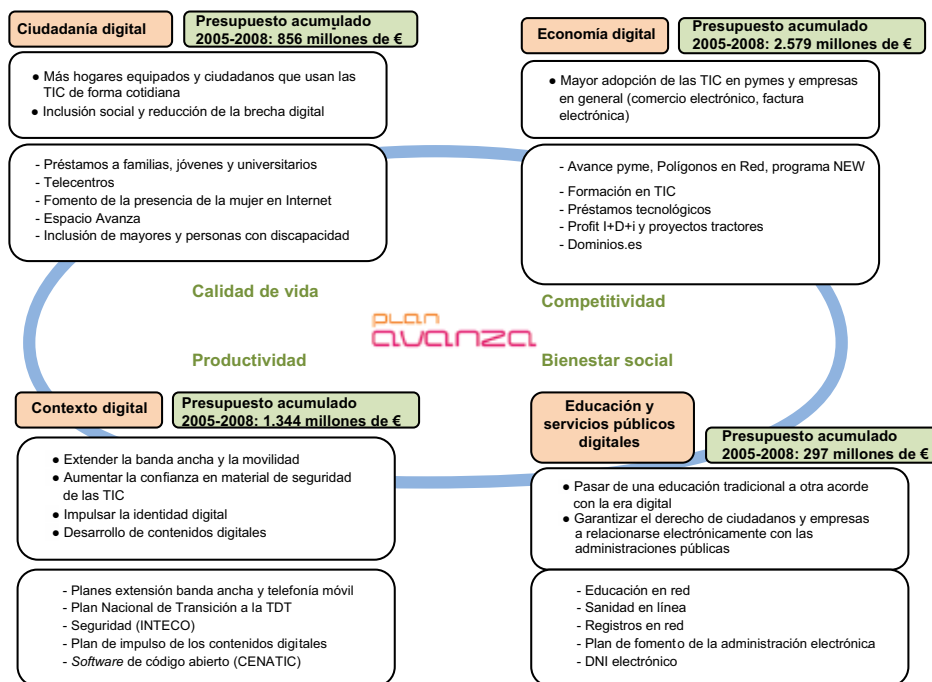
Ciudadanía digital

Presupuesto acumulado 2005-2008: 856 millones de €

● Más hogares equipados y ciudadanos que usan las TIC de forma cotidiana
● Inclusión social y reducción de la brecha digital

- Préstamos a familias, jóvenes y universitarios
- Telecentros
- Fomento de la presencia de la mujer en Internet
- Espacio Avanza
- Inclusión de mayores y personas con discapacidad

Economía digital

Presupuesto acumulado 2005-2008: 2.579 millones de €

● Mayor adopción de las TIC en pymes y empresas en general (comercio electrónico, factura electrónica)

- Avance pyme, Polígonos en Red, programa NEW
- Formación en TIC
- Préstamos tecnológicos
- Profit I+D+i y proyectos tractores
- Dominios.es

Calidad de vida

Competitividad

plan avanza

Productividad

Bienestar social

Contexto digital

Presupuesto acumulado 2005-2008: 1.344 millones de €

● Extender la banda ancha y la movilidad
● Aumentar la confianza en material de seguridad de las TIC
● Impulsar la identidad digital
● Desarrollo de contenidos digitales

- Planes extensión banda ancha y telefonía móvil
- Plan Nacional de Transición a la TDT
- Seguridad (INTECO)
- Plan de impulso de los contenidos digitales
- Software de código abierto (CENATIC)

Educación y servicios públicos digitales

Presupuesto acumulado 2005-2008: 297 millones de €

● Pasar de una educación tradicional a otra acorde con la era digital
● Garantizar el derecho de ciudadanos y empresas a relacionarse electrónicamente con las administraciones públicas

- Educación en red
- Sanidad en línea
- Registros en red
- Plan de fomento de la administración electrónica
- DNI electrónico